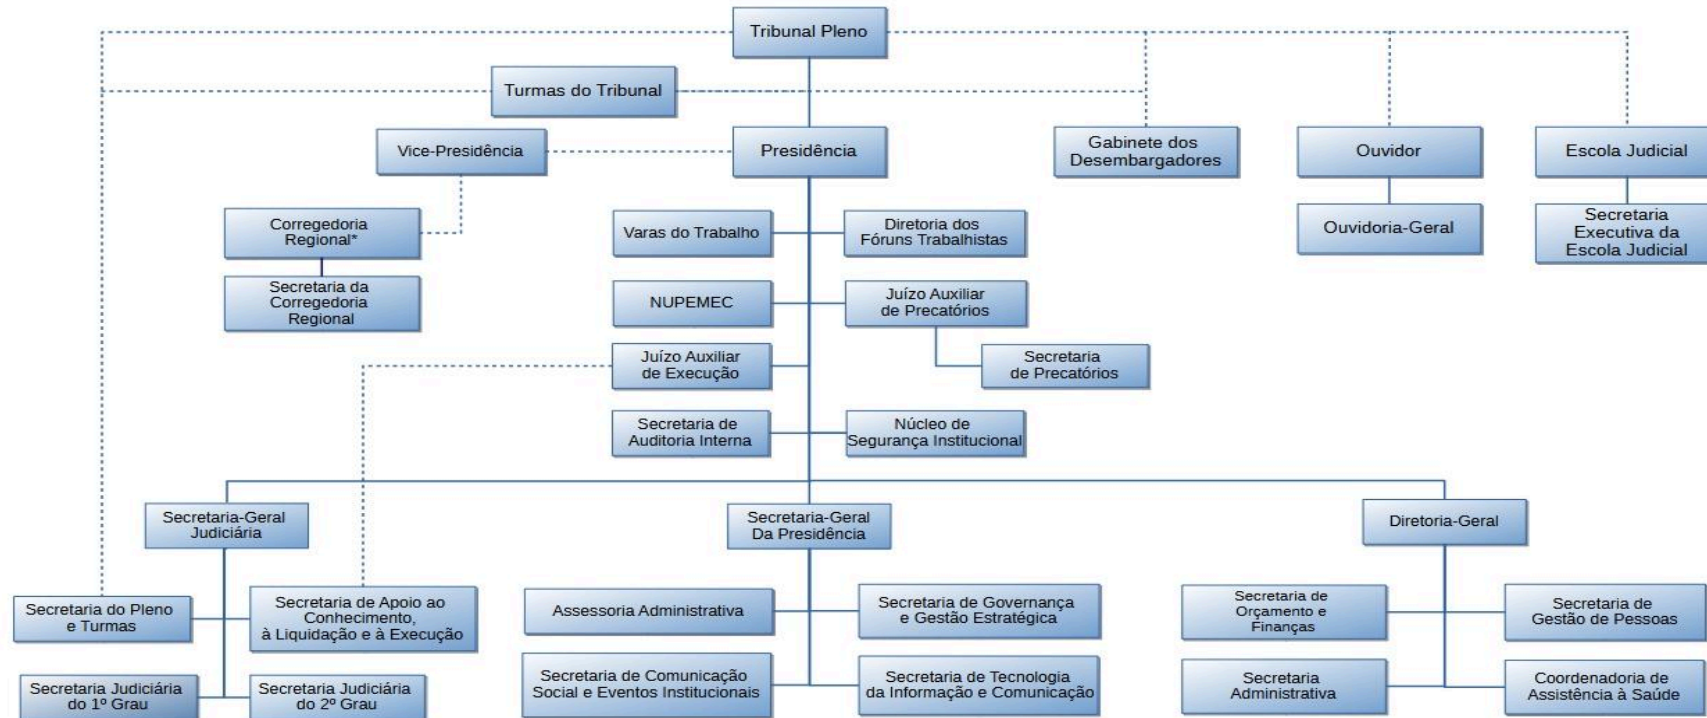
Tribunal Pleno

Turmas do Tribunal

Vice-Presidência

Presidência

Gabinete dos Desembargadores

Ouvidor

Escola Judicial

Ouvidoria-Geral

Secretaria Executiva da Escola Judicial

Corregedoria Regional*

Secretaria da Corregedoria Regional

Varas do Trabalho

Diretoria dos Fóruns Trabalhistas

NUPEMEC

Juízo Auxiliar de Precatórios

Secretaria de Precatórios

Juízo Auxiliar de Execução

Secretaria de Auditoria Interna

Núcleo de Segurança Institucional

Secretaria-Geral Judiciária

Secretaria-Geral Da Presidência

Diretoria-Geral

Secretaria do Pleno e Turmas

Secretaria de Apoio ao Conhecimento, à Liquidação e à Execução

Secretaria Judiciária do 1º Grau

Secretaria Judiciária do 2º Grau

Assessoria Administrativa

Secretaria de Governança e Gestão Estratégica

Secretaria de Comunicação Social e Eventos Institucionais

Secretaria de Tecnologia da Informação e Comunicação

Secretaria de Orçamento e Finanças

Secretaria de Gestão de Pessoas

Secretaria Administrativa

Coordenadoria de Assistência à Saúde